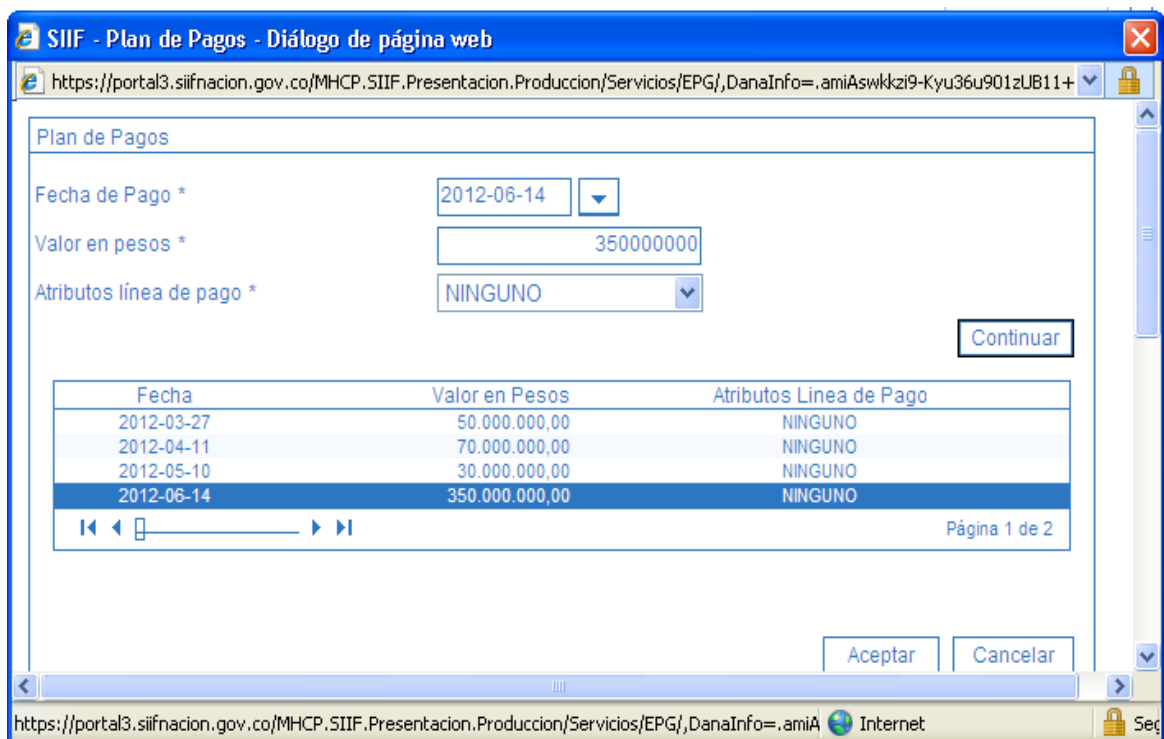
SIIF - Plan de Pagos - Diálogo de página web

https://portal3.siifnacion.gov.co/MHCP.SIIF.Presentacion.Produccion/Servicios/EPG/,DanaInfo=.amiAswkkzi9-Kyu36u901zUB11+

Plan de Pagos

Fecha de Pago * 2012-06-14

Valor en pesos * 350000000

Atributos línea de pago * NINGUNO

Continuar

| Fecha | Valor en Pesos | Atributos Linea de Pago |
|---|---|---|
| 2012-03-27 | 50.000.000,00 | NINGUNO |
| 2012-04-11 | 70.000.000,00 | NINGUNO |
| 2012-05-10 | 30.000.000,00 | NINGUNO |
| 2012-06-14 | 350.000.000,00 | NINGUNO |

Página 1 de 2

Aceptar Cancelar

https://portal3.siifnacion.gov.co/MHCP.SIIF.Presentacion.Produccion/Servicios/EPG/,DanaInfo=.amiA Internet Seg